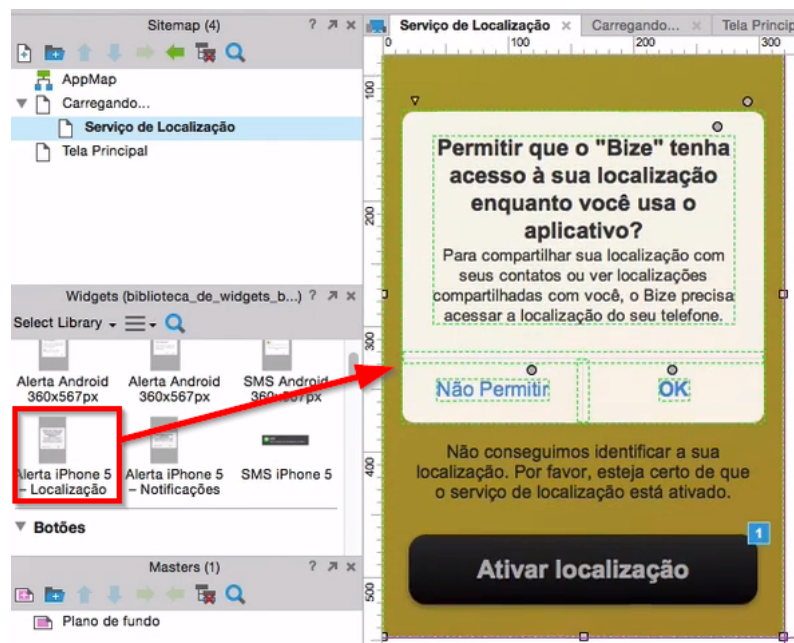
Sitemap (4)

AppMap
Carregando...
Serviço de Localização
Tela Principal

Widgets (biblioteca_de_widgets_b...

Select Library

Alerta Android 360x567px
Alerta Android 360x567px
SMS Android 360x567px
Alerta iPhone 5 – Localização
Alerta iPhone 5 – Notificações
SMS iPhone 5

Botões

Masters (1)

Plano de fundo

Serviço de Localização
Carregando...
Tela Princip

100
200
300

100
200
300
400
500

Permitir que o "Bize" tenha acesso à sua localização enquanto você usa o aplicativo?

Para compartilhar sua localização com seus contatos ou ver localizações compartilhadas com você, o Bize precisa acessar a localização do seu telefone.

Não Permitir
OK

Não conseguimos identificar a sua localização. Por favor, esteja certo de que o serviço de localização está ativado.

1

Ativar localização